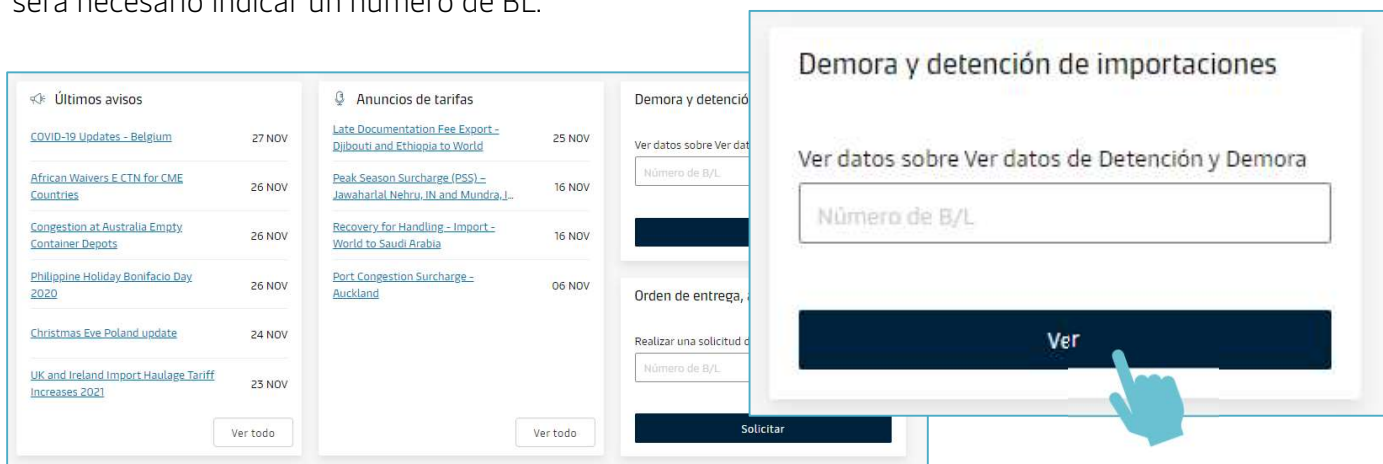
será necesario indicar un número de BL.

Últimos avisos

COVID-19 Updates - Belgium 27 NOV

African Waivers E CTN for CME Countries 26 NOV

Congestion at Australia Empty Container Depots 26 NOV

Philippine Holiday Bonifacio Day 2020 26 NOV

Christmas Eve Poland update 24 NOV

UK and Ireland Import Haulage Tariff Increases 2021 23 NOV

Ver todo

Anuncios de tarifas

Late Documentation Fee Export - Djibouti and Ethiopia to World 25 NOV

Peak Season Surcharge (PSS) – Jawaharlal Nehru, IN and Mundra, I... 16 NOV

Recovery for Handling - Import - World to Saudi Arabia 16 NOV

Port Congestion Surcharge - Auckland 06 NOV

Ver todo

Demora y detenció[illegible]

Ver datos sobre Ver dat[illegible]

Número de B/L

Orden de entrega, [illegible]

Realizar una solicitud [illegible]

Número de B/L

Solicitar

Demora y detención de importaciones

Ver datos sobre Ver datos de Detención y Demora

Número de B/L

Ver